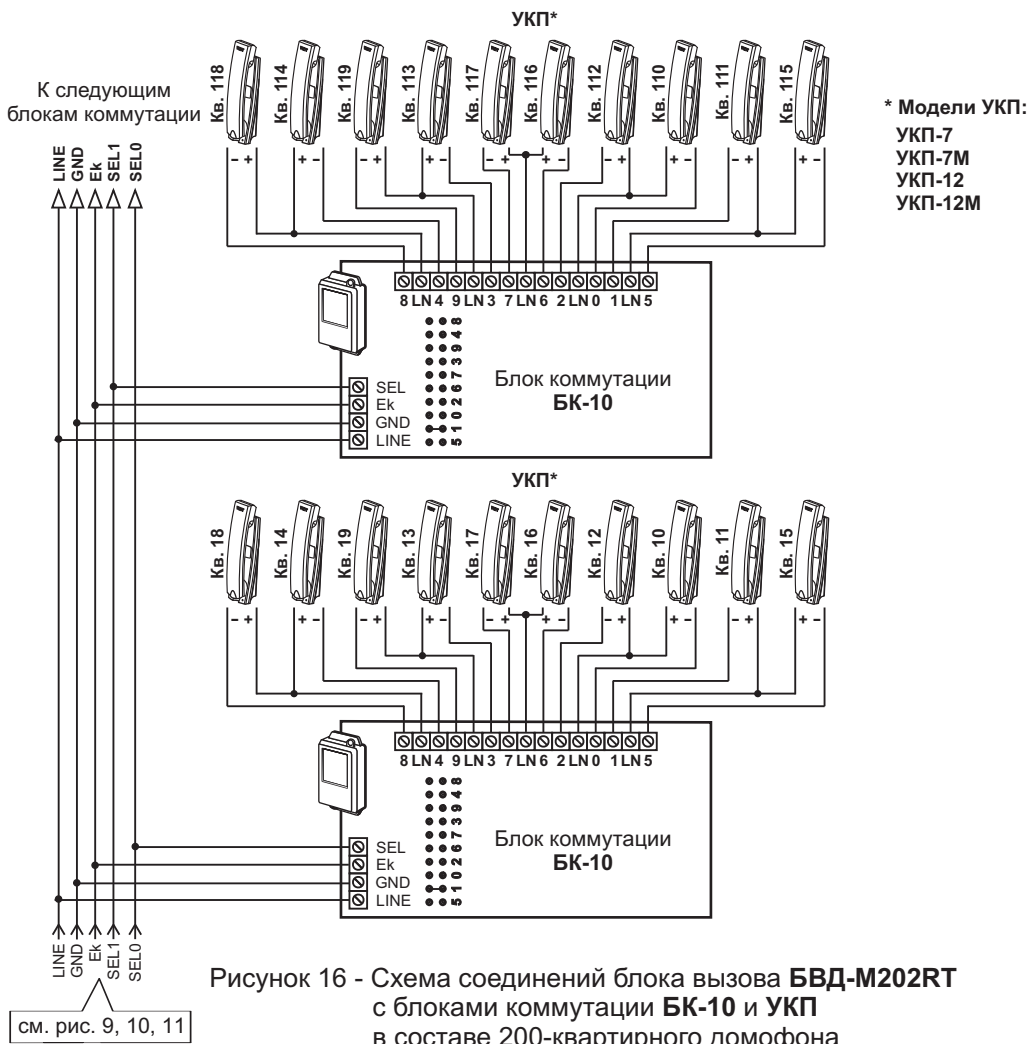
УКП*

К следующим блокам коммутации

LINE GND Ek SEL1 SEL0

Кв. 118 Кв. 114 Кв. 119 Кв. 113 Кв. 117 Кв. 116 Кв. 112 Кв. 110 Кв. 111 Кв. 115

- + + - - + + - - + + - - + + - - + + -

* Модели УКП:
УКП-7
УКП-7М
УКП-12
УКП-12М

8 LN 4 9 LN 3 7 LN 6 2 LN 0 1 LN 5

5 1 0 2 6 7 3 9 4 8

SEL
Ek
GND
LINE

Блок коммутации
БК-10

УКП*

Кв. 18 Кв. 14 Кв. 19 Кв. 13 Кв. 17 Кв. 16 Кв. 12 Кв. 10 Кв. 11 Кв. 15

- + + - - + + - - + + - - + + - - + + -

8 LN 4 9 LN 3 7 LN 6 2 LN 0 1 LN 5

5 1 0 2 6 7 3 9 4 8

SEL
Ek
GND
LINE

Блок коммутации
БК-10

LINE GND Ek SEL1 SEL0

см. рис. 9, 10, 11

Рисунок 16 - Схема соединений блока вызова БВД-M202RT с блоками коммутации БК-10 и УКП в составе 200-квартирного домофона